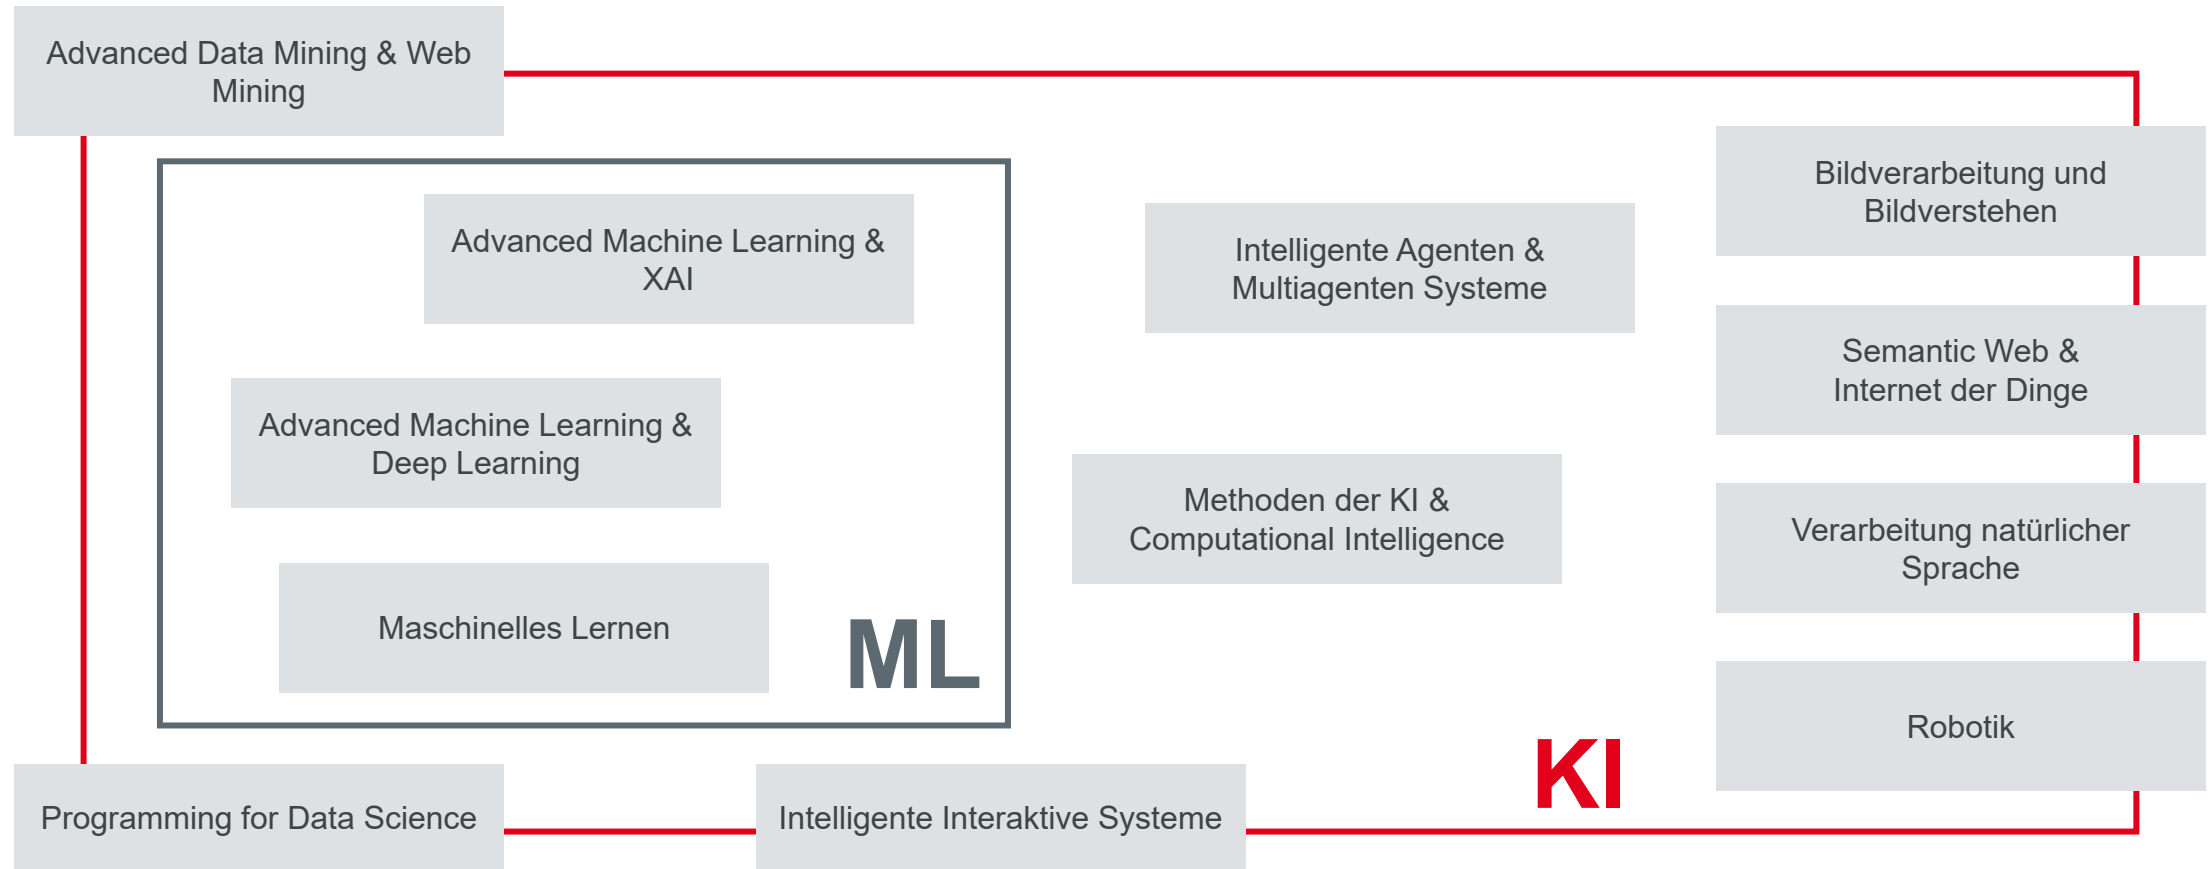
Advanced Data Mining & Web Mining

Advanced Machine Learning & XAI

Advanced Machine Learning & Deep Learning

Maschinelles Lernen

ML

Intelligente Agenten & Multiagenten Systeme

Methoden der KI & Computational Intelligence

Bildverarbeitung und Bildverstehen

Semantic Web & Internet der Dinge

Verarbeitung natürlicher Sprache

Robotik

KI

Programming for Data Science

Intelligente Interaktive Systeme